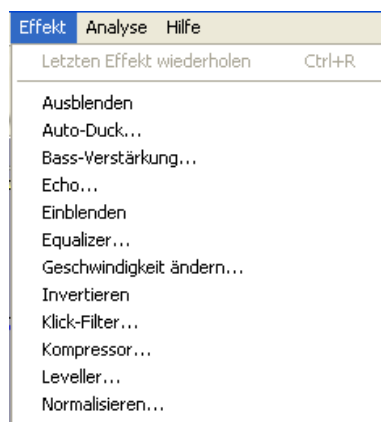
Effekt Analyse Hilfe

Letzten Effekt wiederholen Ctrl+R

Ausblenden
Auto-Duck...
Bass-Verstärkung...
Echo...
Einblenden
Equalizer...
Geschwindigkeit ändern...
Invertieren
Klick-Filter...
Kompressor...
Leveller...
Normalisieren...